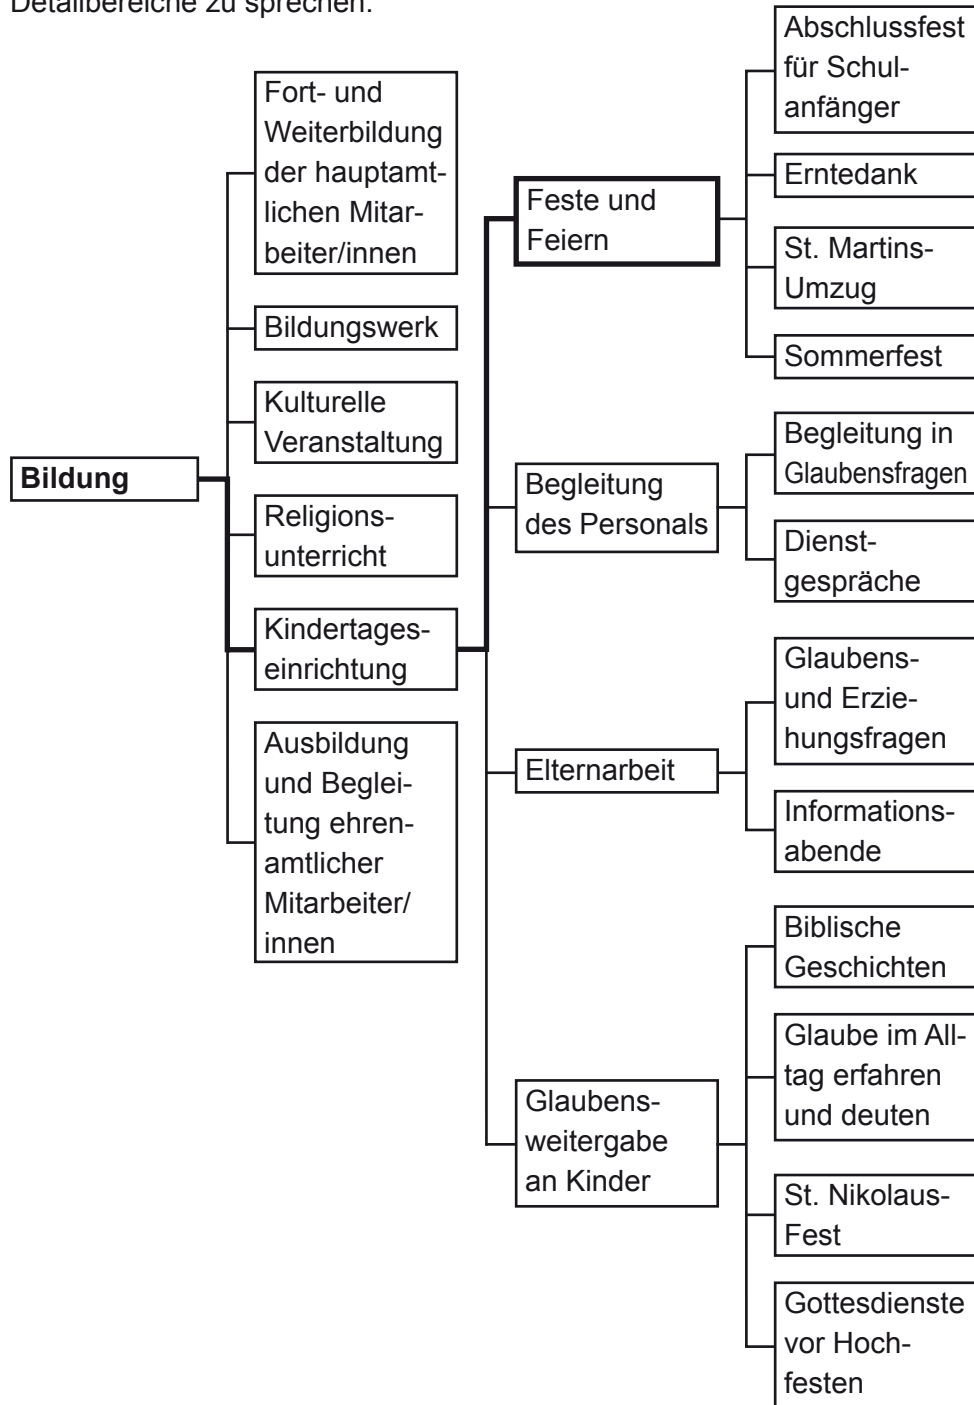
Detailbereiche zu sprechen.

Bildung

Fort- und Weiterbildung der hauptamtlichen Mitarbeiter/innen

Bildungswerk

Kulturelle Veranstaltung

Religionsunterricht

Kindertageseinrichtung

Ausbildung und Begleitung ehrenamtlicher Mitarbeiter/innen

Feste und Feiern

Begleitung des Personals

Elternarbeit

Glaubensweitergabe an Kinder

Abschlussfest für Schulanfänger

Erntedank

St. Martins-Umzug

Sommerfest

Begleitung in Glaubensfragen

Dienstgespräche

Glaubens- und Erziehungsfragen

Informationsabende

Biblische Geschichten

Glaube im Alltag erfahren und deuten

St. Nikolaus-Fest

Gottesdienste vor Hochfesten